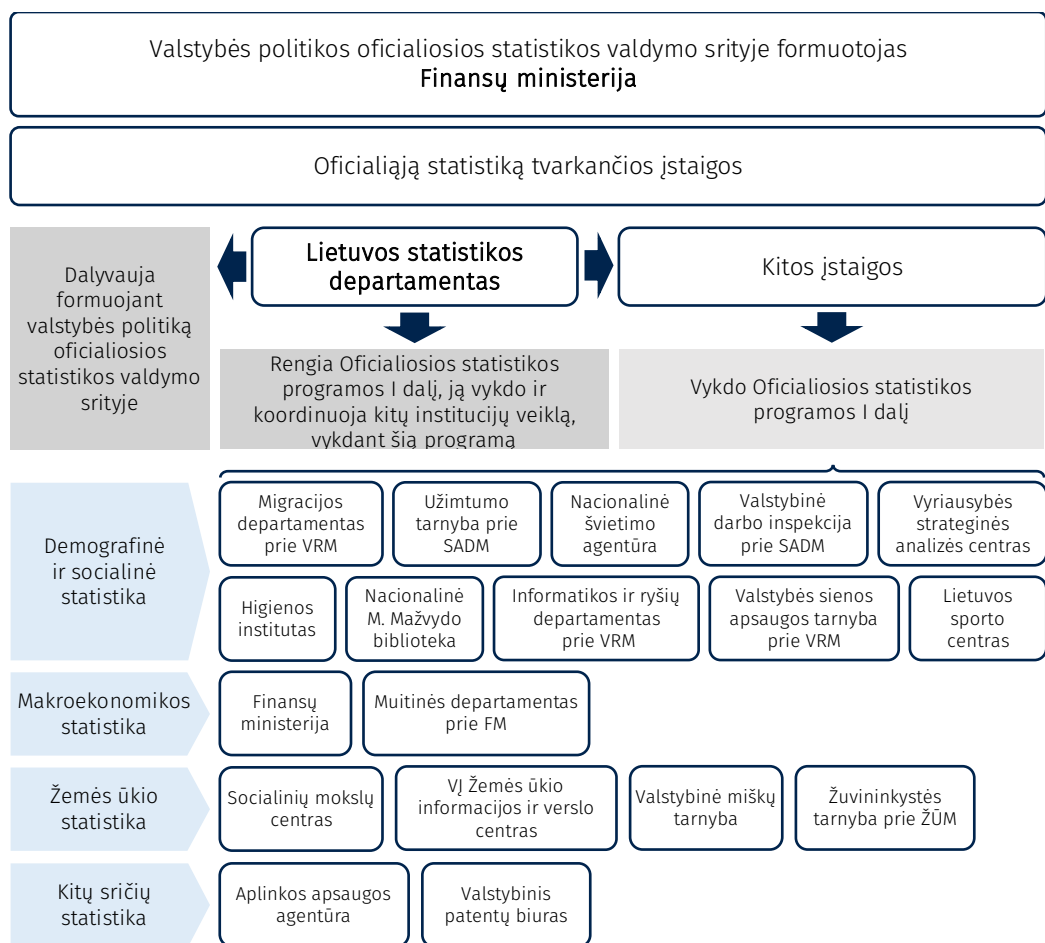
Valstybės politikos oficialiosios statistikos valdymo srityje formuotojas
Finansų ministerija

Oficialiąją statistiką tvarkančios įstaigos

Dalyvauja formuojant valstybės politiką oficialiosios statistikos valdymo srityje

Lietuvos statistikos departamentas

Kitos įstaigos

Rengia Oficialiosios statistikos programos I dalį, ją vykdo ir koordinuoja kitų institucijų veiklą, vykdant šią programą

Vykdo Oficialiosios statistikos programos I dalį

Demografinė ir socialinė statistika

Migracijos departamentas prie VRM

Užimtumo tarnyba prie SADM

Nacionalinė švietimo agentūra

Valstybinė darbo inspekcija prie SADM

Vyriausybės strateginės analizės centras

Higienos institutas

Nacionalinė M. Mažvydo biblioteka

Informatikos ir ryšių departamentas prie VRM

Valstybės sienos apsaugos tarnyba prie VRM

Lietuvos sporto centras

Makroekonomikos statistika

Finansų ministerija

Muitinės departamentas prie FM

Žemės ūkio statistika

Socialinių mokslų centras

VĮ Žemės ūkio informacijos ir verslo centras

Valstybinė miškų tarnyba

Žuvininkystės tarnyba prie ŽŪM

Kitų sričių statistika

Aplinkos apsaugos agentūra

Valstybinis patentų biuras